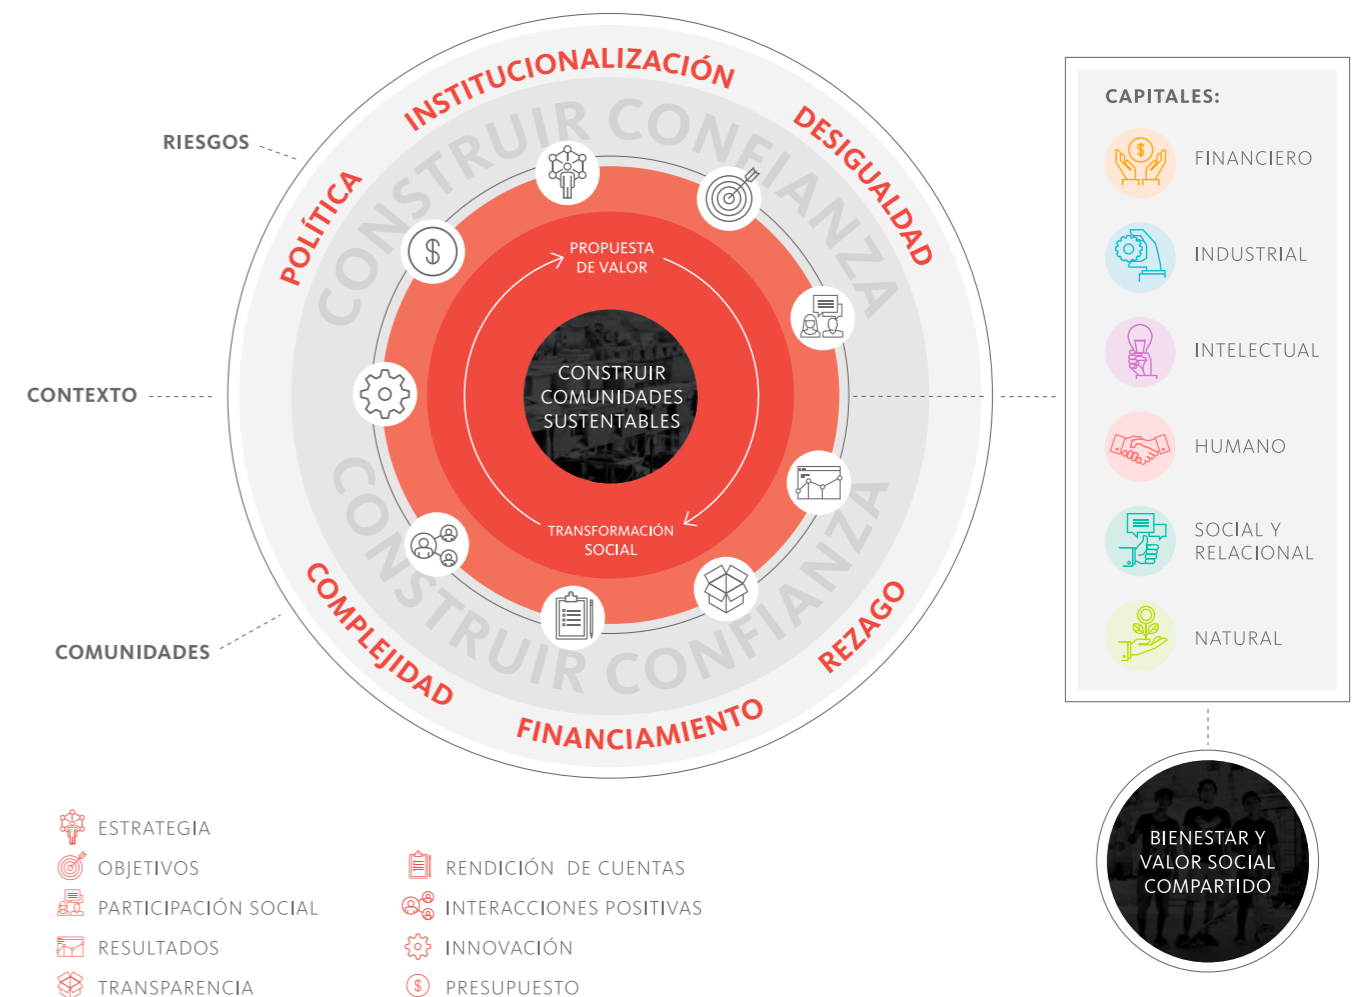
INSTITUCIONALIZACIÓN
DESIGUALDAD
POLÍTICA
REZAGO
FINANCIAMIENTO
COMPLEJIDAD
CONSTRUIR CONFIANZA
CONSTRUIR CONFIANZA

RIESGOS
CONTEXTO
COMUNIDADES

PROPUESTA DE VALOR
CONSTRUIR COMUNIDADES SUSTENTABLES
TRANSFORMACIÓN SOCIAL

CAPITALES:
FINANCIERO
INDUSTRIAL
INTELECTUAL
HUMANO
SOCIAL Y RELACIONAL
NATURAL

BIENESTAR Y VALOR SOCIAL COMPARTIDO

ESTRATEGIA
OBJETIVOS
PARTICIPACIÓN SOCIAL
RESULTADOS
TRANSPARENCIA

RENDICIÓN DE CUENTAS
INTERACCIONES POSITIVAS
INNOVACIÓN
PRESUPUESTO